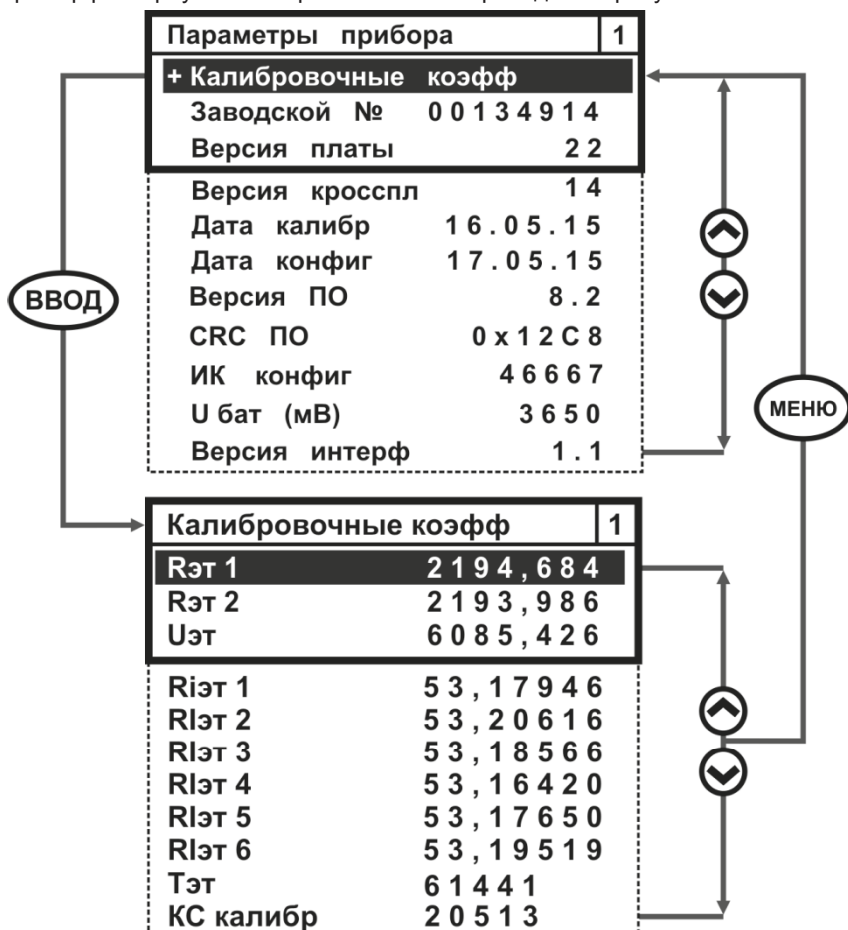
Параметры прибора 1

+ Калибровочные коэфф
Заводской № 00134914
Версия платы 22
Версия кросспл 14
Дата калибр 16.05.15
Дата конфиг 17.05.15
Версия ПО 8.2
CRC ПО 0x12C8
ИК конфиг 46667
U бат (мВ) 3650
Версия интерф 1.1

ВВОД

МЕНЮ

Калибровочные коэфф 1

Rэт 1 2194,684
Rэт 2 2193,986
Uэт 6085,426
Riэт 1 53,17946
RIэт 2 53,20616
RIэт 3 53,18566
RIэт 4 53,16420
RIэт 5 53,17650
RIэт 6 53,19519
Тэт 61441
КС калибр 20513